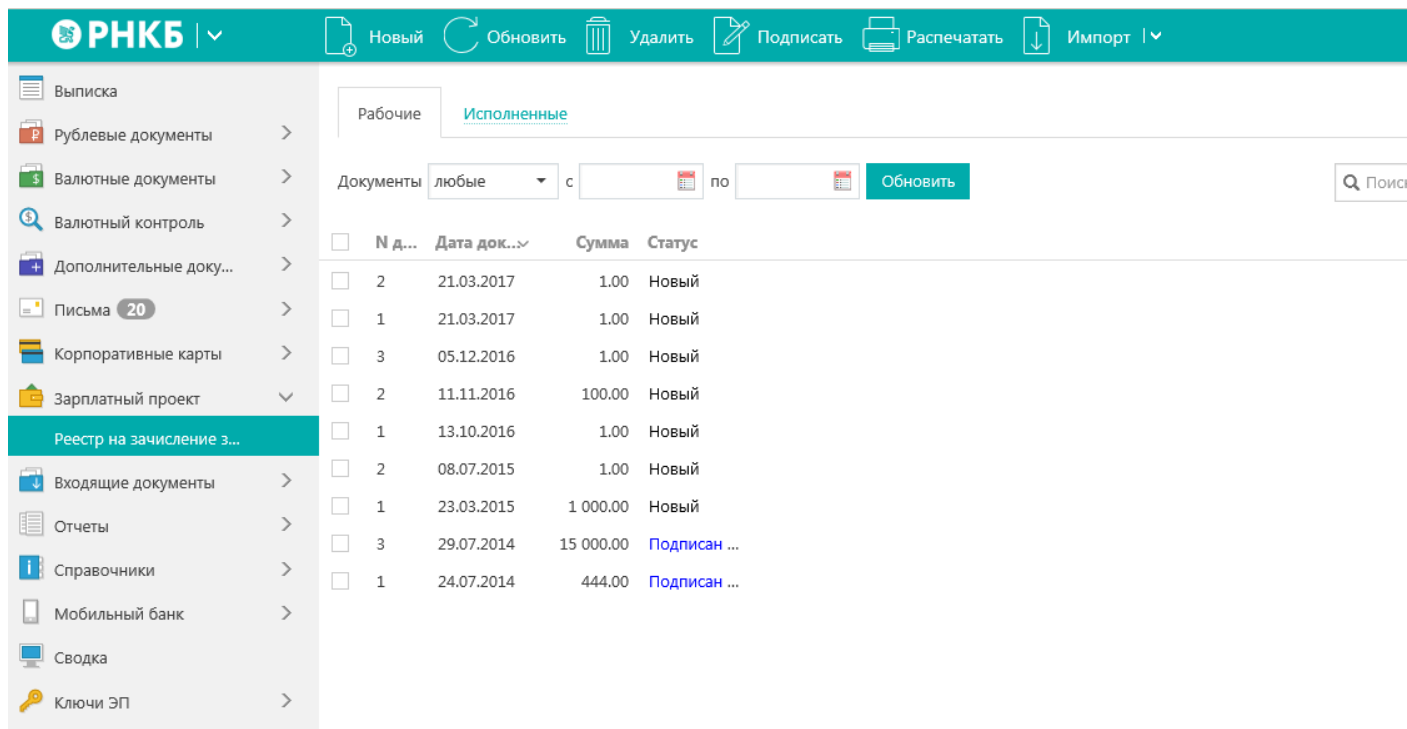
РНКБ

Новый Обновить Удалить Подписать Распечатать Импорт

Выписка
Рублевые документы
Валютные документы
Валютный контроль
Дополнительные доку...
Письма 20
Корпоративные карты
Зарплатный проект
Реестр на зачисление з...
Входящие документы
Отчеты
Справочники
Мобильный банк
Сводка
Ключи ЭП

Рабочие Исполненные

Документы любые с по Обновить

Поис

| N д... | Дата док... | Сумма | Статус |
|---|---|---|---|
| 2 | 21.03.2017 | 1.00 | Новый |
| 1 | 21.03.2017 | 1.00 | Новый |
| 3 | 05.12.2016 | 1.00 | Новый |
| 2 | 11.11.2016 | 100.00 | Новый |
| 1 | 13.10.2016 | 1.00 | Новый |
| 2 | 08.07.2015 | 1.00 | Новый |
| 1 | 23.03.2015 | 1 000.00 | Новый |
| 3 | 29.07.2014 | 15 000.00 | Подписан ... |
| 1 | 24.07.2014 | 444.00 | Подписан ... |